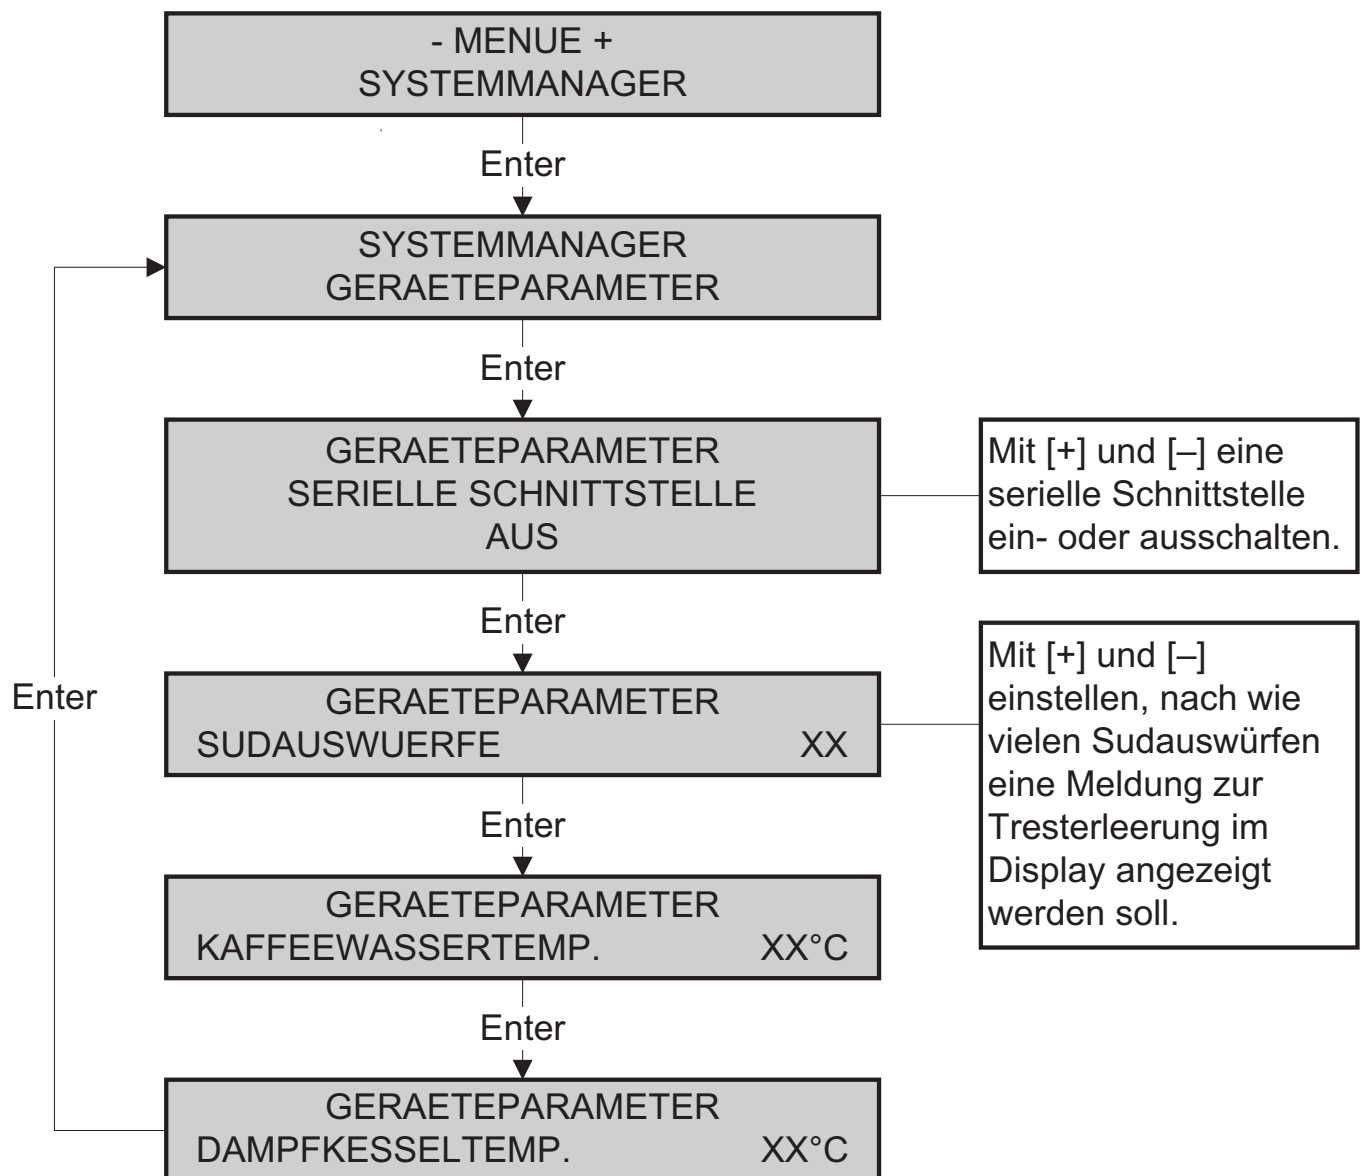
- MENUE +
SYSTEMMANAGER

Enter

SYSTEMMANAGER
GERAETEPARAMETER

Enter

GERAETEPARAMETER
SERIELLE SCHNITTSTELLE
AUS

Mit [+] und [–] eine serielle Schnittstelle ein- oder ausschalten.

Enter

GERAETEPARAMETER
SUDAUSWUERFE XX

Mit [+] und [–] einstellen, nach wie vielen Sudauswürfen eine Meldung zur Tresterleerung im Display angezeigt werden soll.

Enter

Enter

GERAETEPARAMETER
KAFFEEWASSERTEMP. XX°C

Enter

GERAETEPARAMETER
DAMPFKESSELTEMP. XX°C